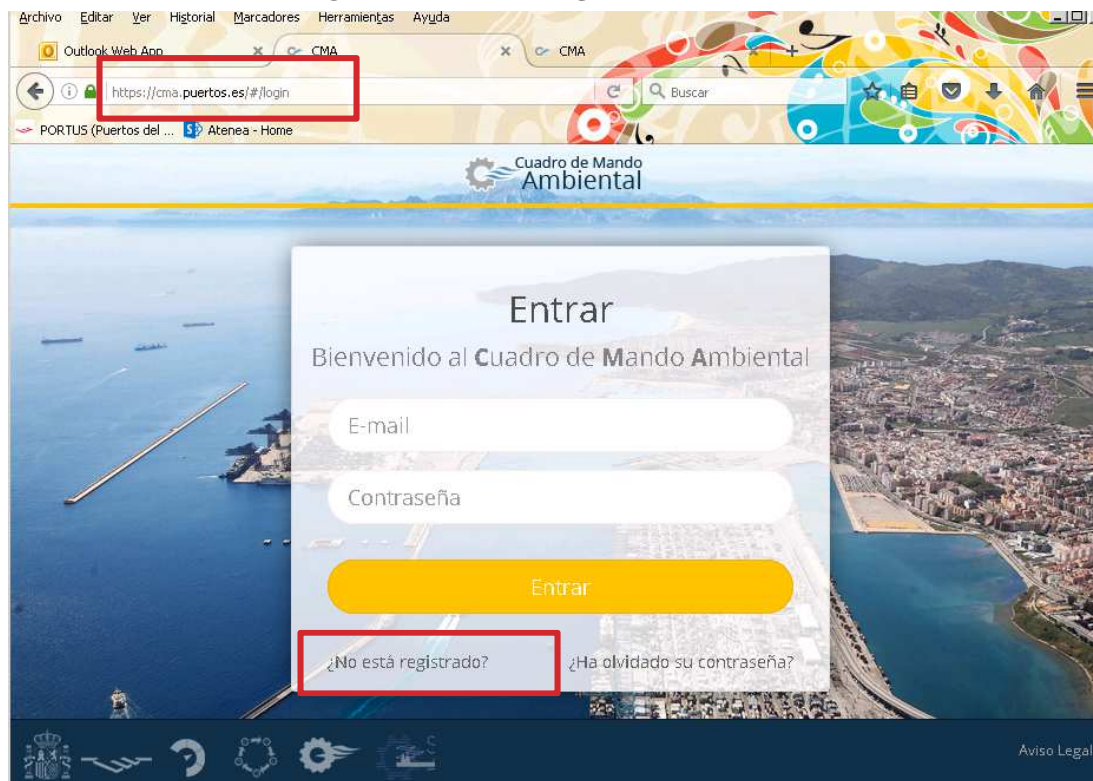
Archivo Editar Ver Historial Marcadores Herramientas Ayuda

Outlook Web App

CMA

CMA

https://cma.puertos.es/#/login

Buscar

PORTUS (Puertos del ...

Atenea - Home

Cuadro de Mando Ambiental

Entrar

Bienvenido al Cuadro de Mando Ambiental

E-mail

Contraseña

Entrar

¿No está registrado?

¿Ha olvidado su contraseña?

Aviso Legal